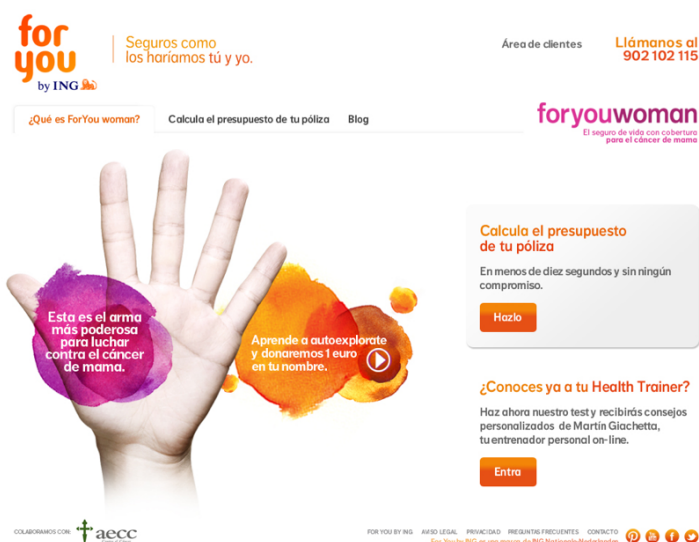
for you by ING

Seguros como los haríamos tú y yo.

Área de clientes

Llámanos al 902 102 115

¿Qué es ForYou woman?

Calcula el presupuesto de tu póliza

Blog

foryouwoman

El seguro de vida con cobertura para el cáncer de mama

Esta es el arma más poderosa para luchar contra el cáncer de mama.

Aprende a autoexplorate y donaremos 1 euro en tu nombre.

Calcula el presupuesto de tu póliza

En menos de diez segundos y sin ningún compromiso.

Hazlo

¿Conoces ya a tu Health Trainer?

Haz ahora nuestro test y recibirás consejos personalizados de Martín Giachetta, tu entrenador personal on-line.

Entra

COLABORAMOS CON aecc

FOR YOU BY ING AVISO LEGAL PRIVACIDAD PREGUNTAS FRECUENTES CONTACTO

For You by ING es una marca de ING Nationale-Nederlanden